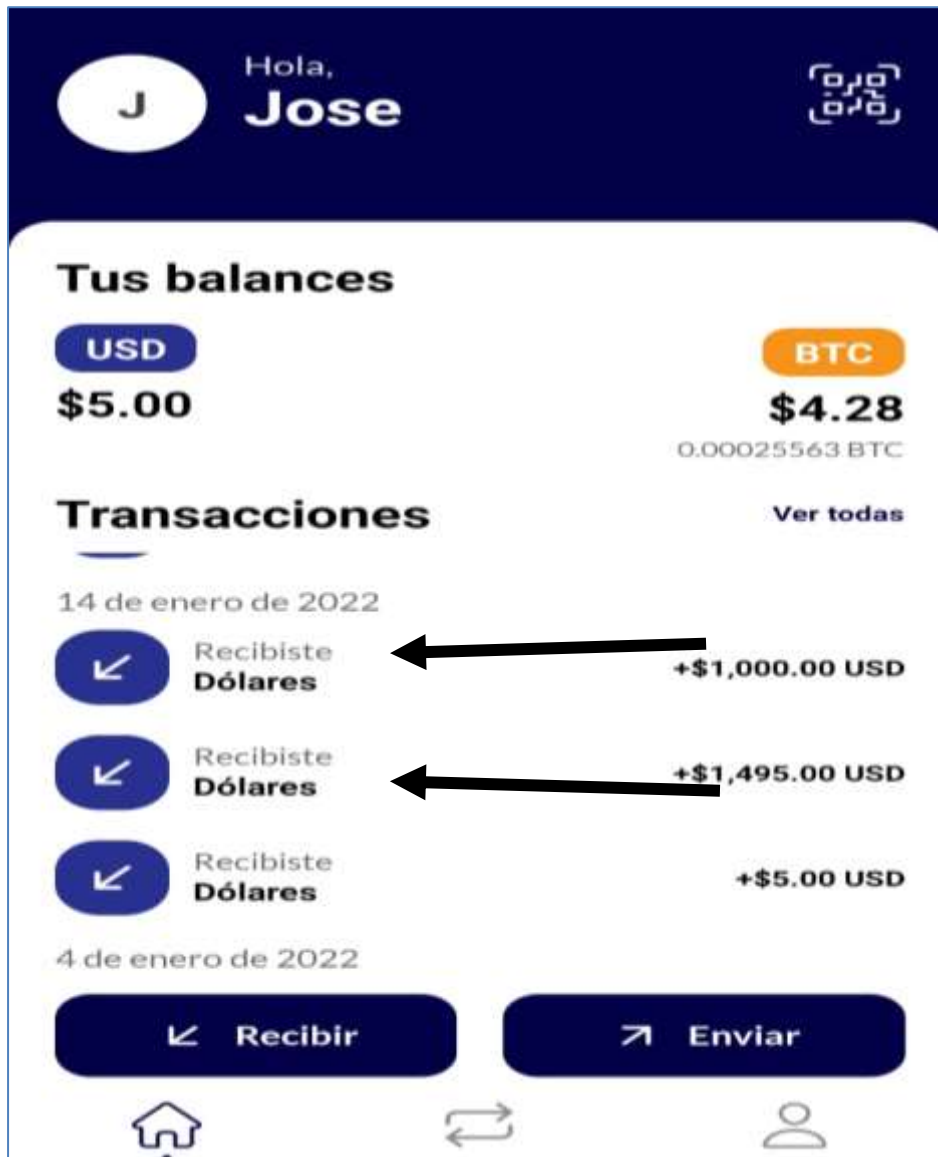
J

Hola,
Jose

Tus balances

USD
$5.00

BTC
$4.28
0.00025563 BTC

Transacciones

Ver todas

14 de enero de 2022

Recibiste
Dólares
+$1,000.00 USD

Recibiste
Dólares
+$1,495.00 USD

Recibiste
Dólares
+$5.00 USD

4 de enero de 2022

Recibir

Enviar